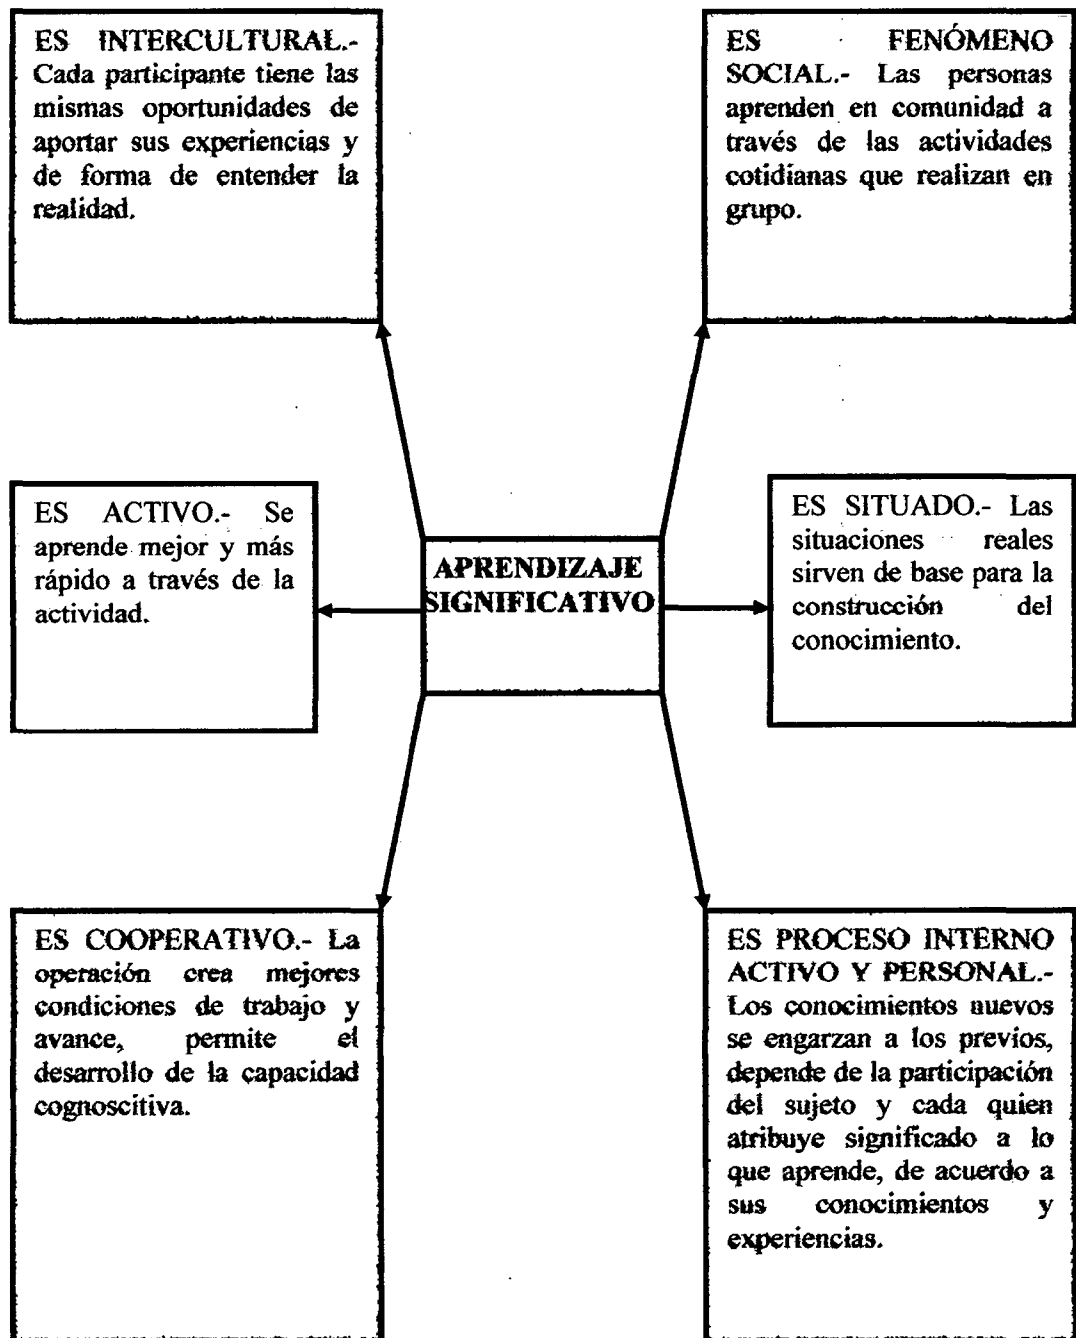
ES INTERCULTURAL.- Cada participante tiene las mismas oportunidades de aportar sus experiencias y de forma de entender la realidad.

ES FENÓMENO SOCIAL.- Las personas aprenden en comunidad a través de las actividades cotidianas que realizan en grupo.

ES ACTIVO.- Se aprende mejor y más rápido a través de la actividad.

APRENDIZAJE SIGNIFICATIVO

ES SITUADO.- Las situaciones reales sirven de base para la construcción del conocimiento.

ES COOPERATIVO.- La operación crea mejores condiciones de trabajo y avance, permite el desarrollo de la capacidad cognoscitiva.

ES PROCESO INTERNO ACTIVO Y PERSONAL.- Los conocimientos nuevos se engarzan a los previos, depende de la participación del sujeto y cada quien atribuye significado a lo que aprende, de acuerdo a sus conocimientos y experiencias.